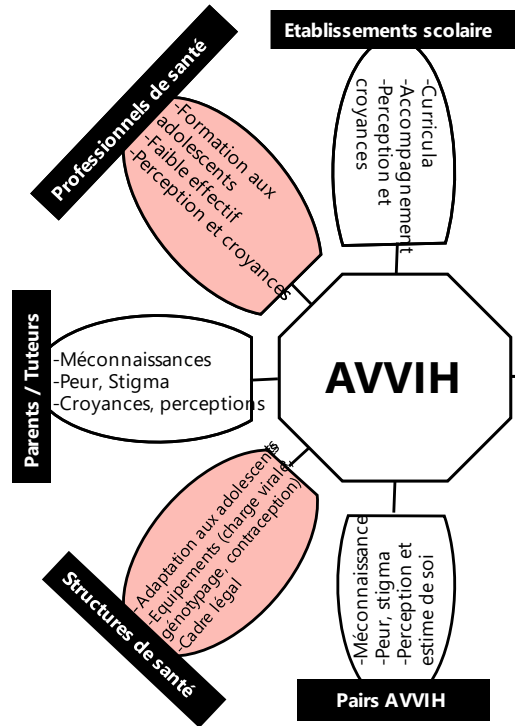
Etablissements scolaire

-Curricula
-Accompagnement
-Perception et croyances

Professionnels de santé

-Formation aux adolescents
-Faible effectif
-Perception et croyances

Parents / Tuteurs

-Méconnaissances
-Peur, Stigma
-Croyances, perceptions

AVVIH

Structures de santé

-Adaptation aux adolescents
-Equipements (charge virale, génotypage, contraception)
-Cadre légal

-Méconnaissance
-Peur, stigma
-Perception et estime de soi

Pairs AVVIH